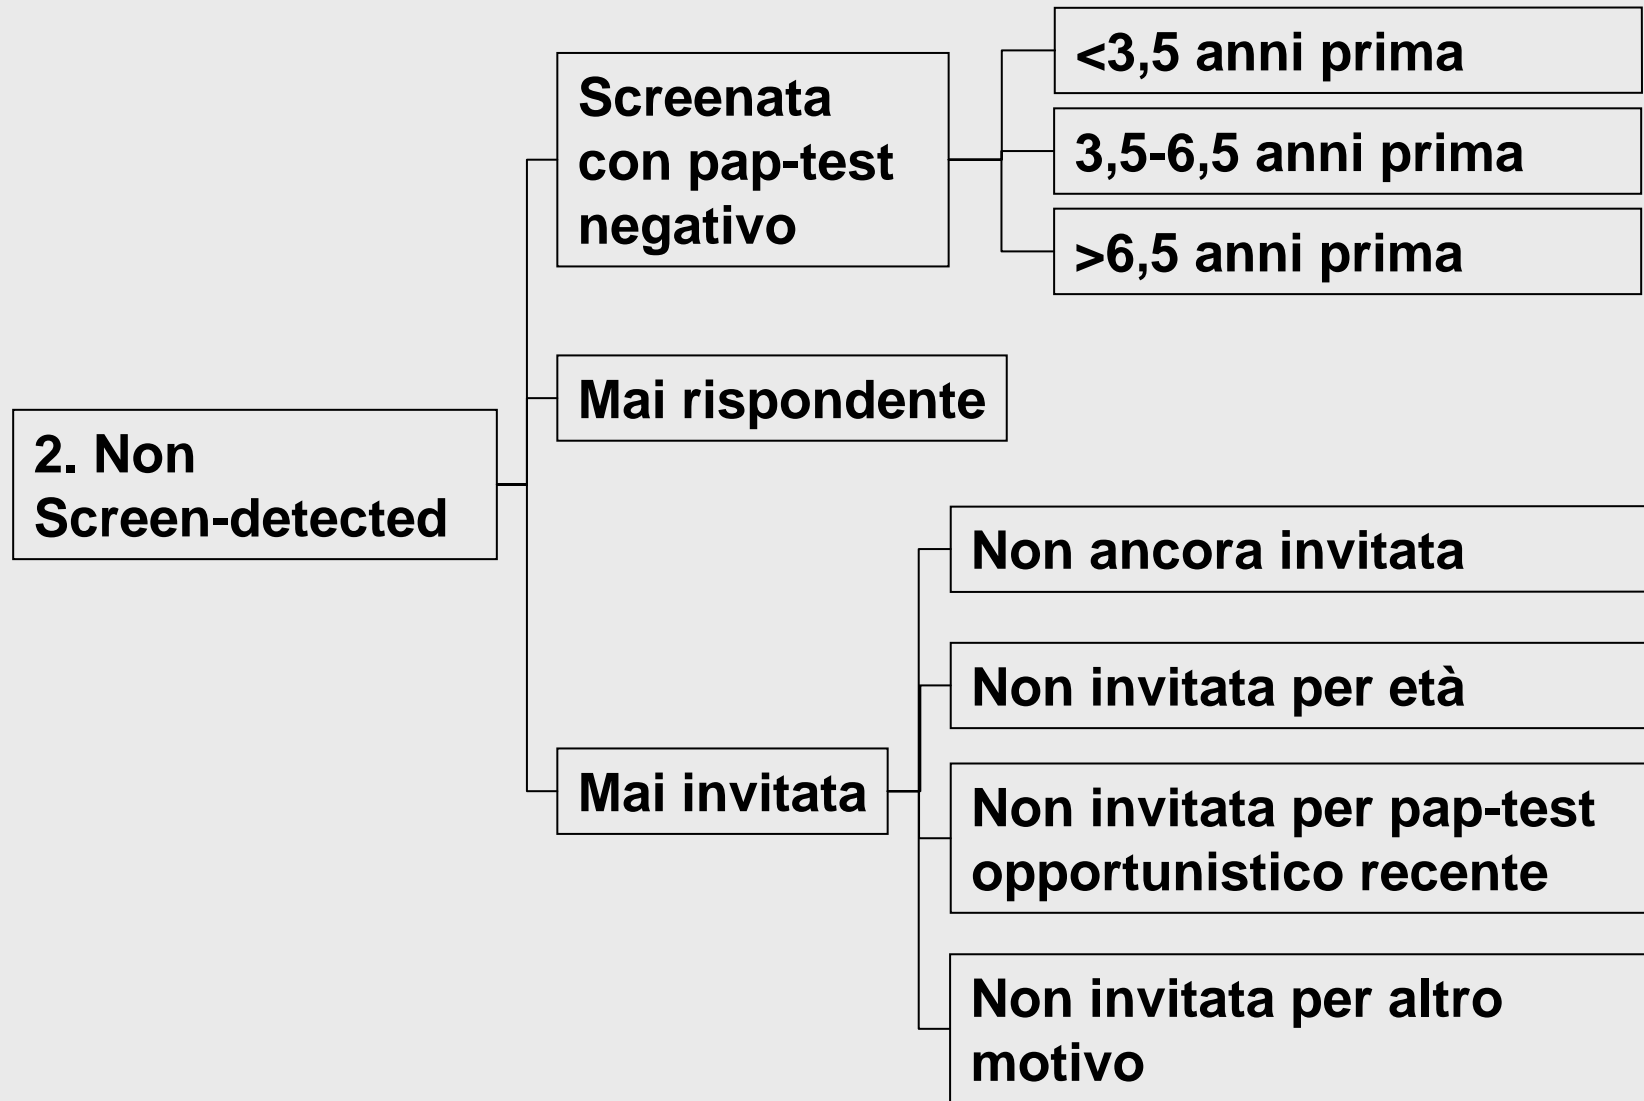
2. Non Screen-detected

Screenata con pap-test negativo

<3,5 anni prima

3,5-6,5 anni prima

>6,5 anni prima

Mai rispondente

Mai invitata

Non ancora invitata

Non invitata per età

Non invitata per pap-test opportunistico recente

Non invitata per altro motivo